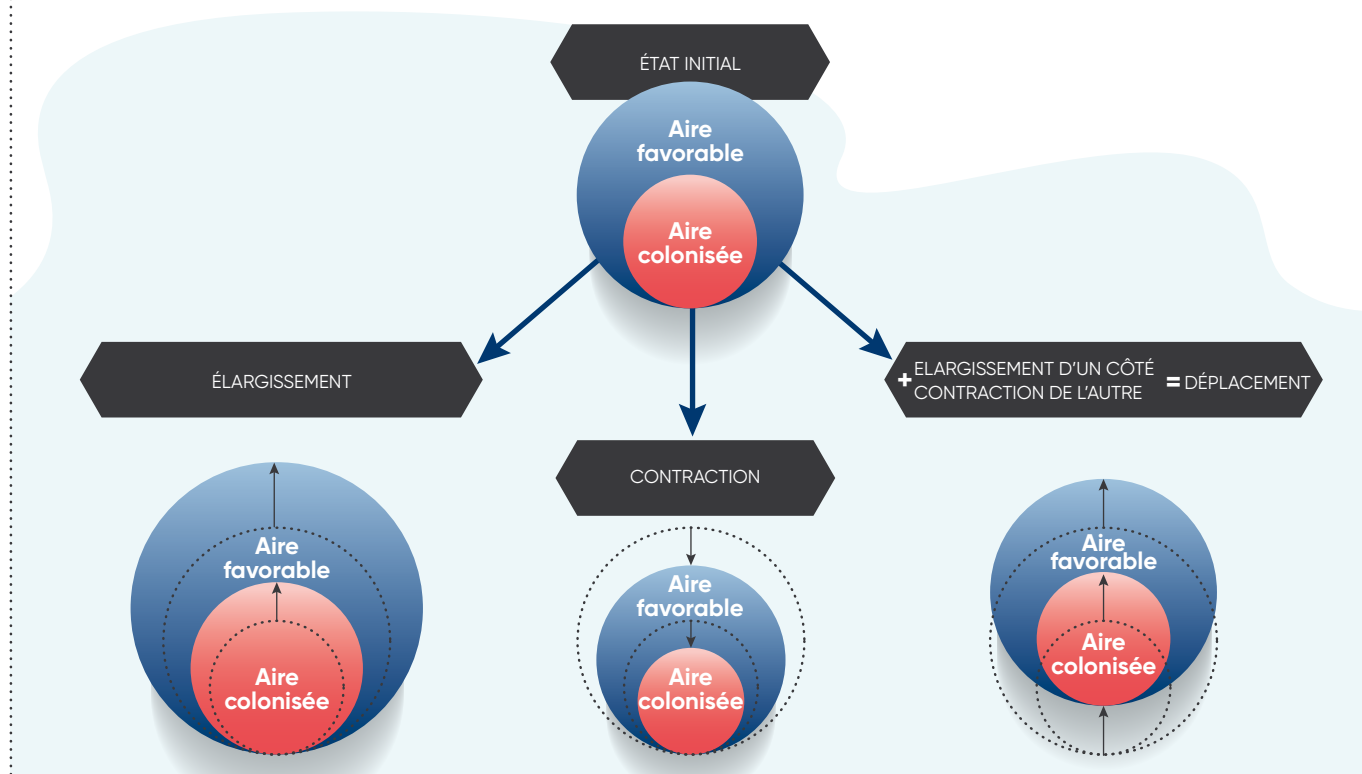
ÉTAT INITIAL

Aire favorable

Aire colonisée

ÉLARGISSEMENT

ELARGISSEMENT D'UN CÔTÉ + CONTRACTION DE L'AUTRE = DÉPLACEMENT

CONTRACTION

Aire favorable

Aire colonisée

Aire favorable

Aire colonisée

Aire favorable

Aire colonisée